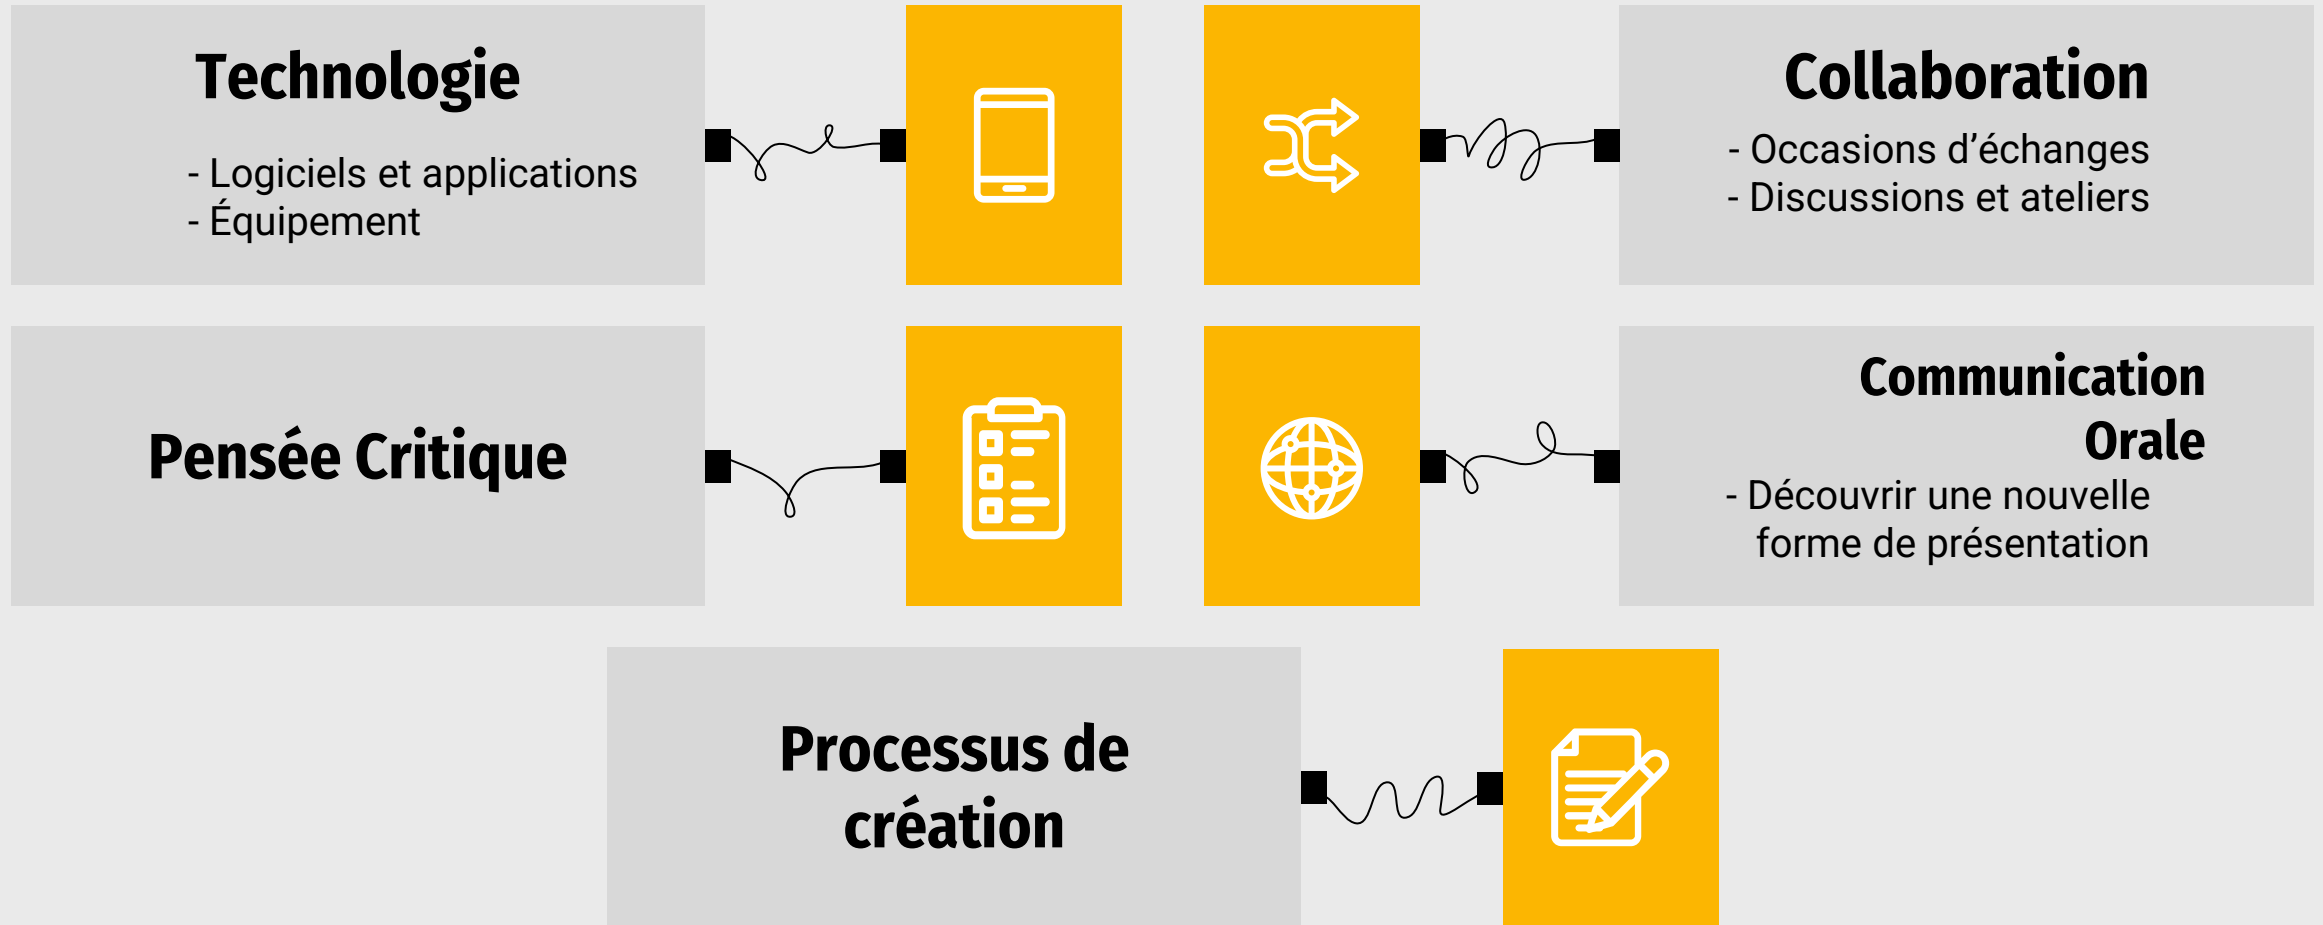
Technologie

- Logiciels et applications
- Équipement

Collaboration

- Occasions d’échanges
- Discussions et ateliers

Pensée Critique

Communication Orale

- Découvrir une nouvelle forme de présentation

Processus de création